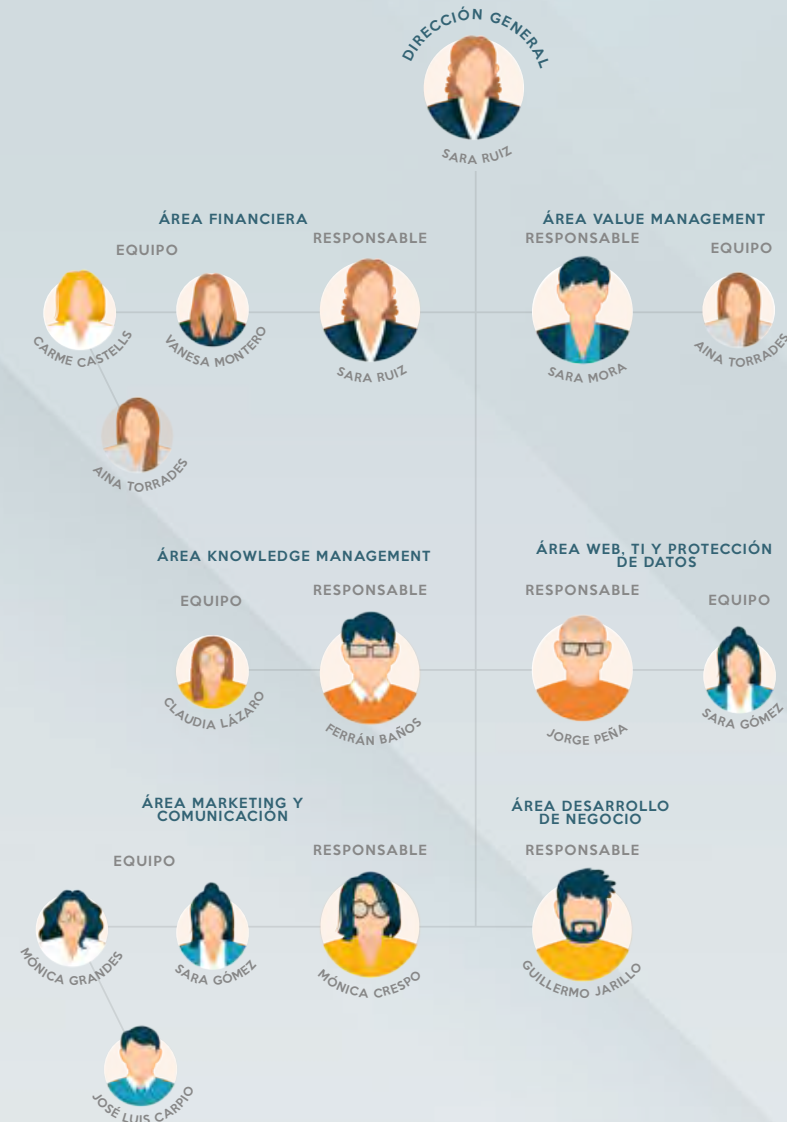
DIRECCIÓN GENERAL

SARA RUIZ

ÁREA FINANCIERA

EQUIPO

RESPONSABLE

CARME CASTELLS

VANESA MONTERO

SARA RUIZ

AINA TORRADES

ÁREA VALUE MANAGEMENT

RESPONSABLE

EQUIPO

SARA MORA

AINA TORRADES

ÁREA KNOWLEDGE MANAGEMENT

EQUIPO

RESPONSABLE

CLAUDIA LÁZARO

FERRÁN BAÑOS

ÁREA WEB, TI Y PROTECCIÓN DE DATOS

RESPONSABLE

EQUIPO

JORGE PEÑA

SARA GÓMEZ

ÁREA MARKETING Y COMUNICACIÓN

EQUIPO

RESPONSABLE

MÓNICA GRANDES

SARA GÓMEZ

MÓNICA CRESPO

JOSÉ LUIS CARPIO

ÁREA DESARROLLO DE NEGOCIO

RESPONSABLE

GUILLERMO JARILLO